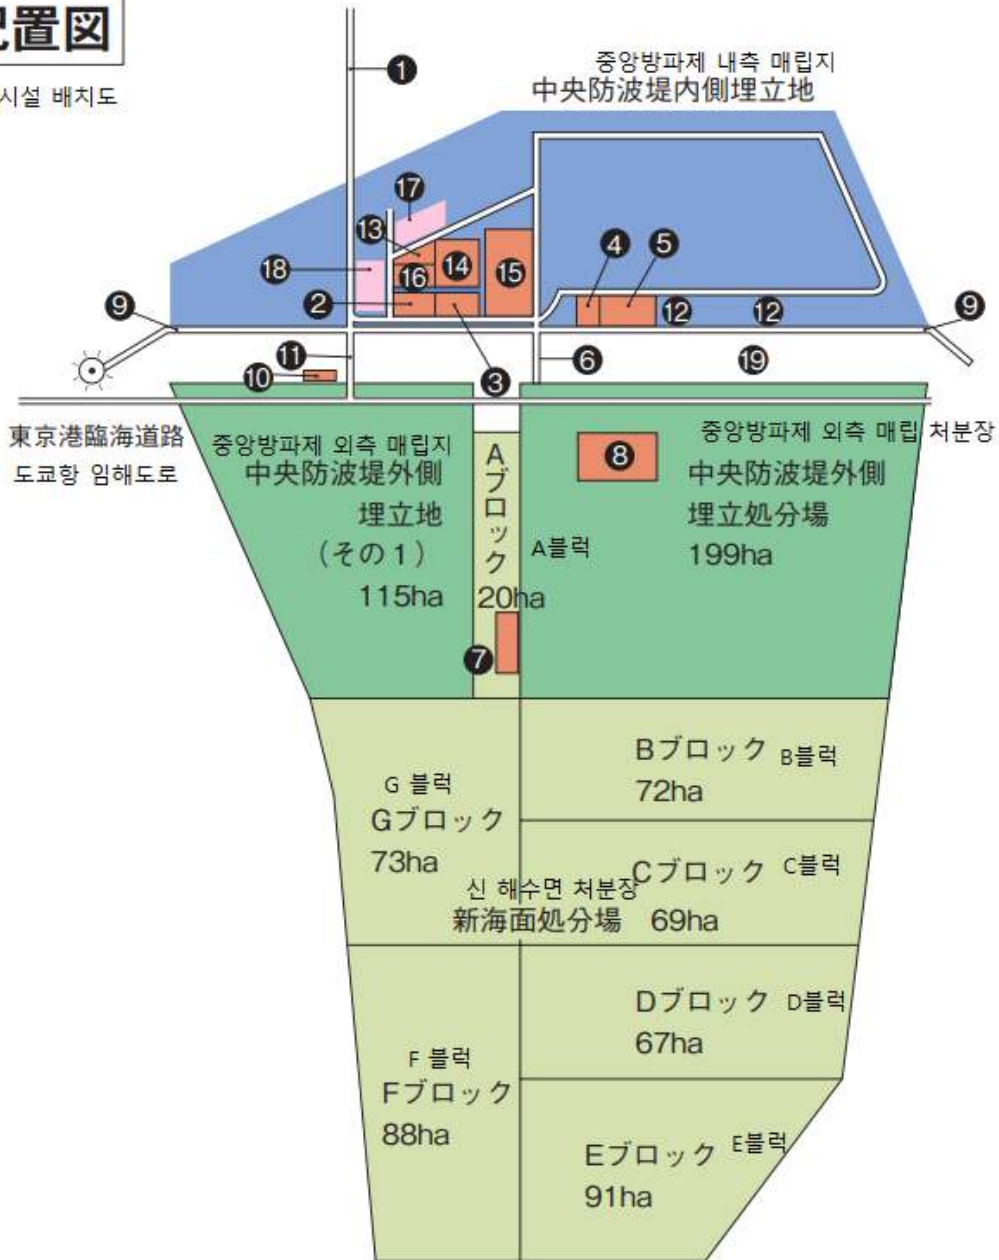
配置図

시설 배치도

중앙방파제 내측 매립지
中央防波堤内側埋立地

1

17

13

14

15

4

5

18

16

9

2

12

12

9

11

6

19

10

3

東京港臨海道路
도쿄항 임해도로

중앙방파제 외측 매립지
中央防波堤外側
埋立地
（その１）
115ha

Aブロック
A블럭
20ha

8

중앙방파제 외측 매립 처분장
中央防波堤外側
埋立処分場
199ha

7

Bブロック B블럭
72ha

G 블럭
Gブロック
73ha

Cブロック C블럭
69ha

신 해수면 처분장
新海面処分場

Dブロック D블럭
67ha

F 블럭
Fブロック
88ha

Eブロック E블럭
91ha